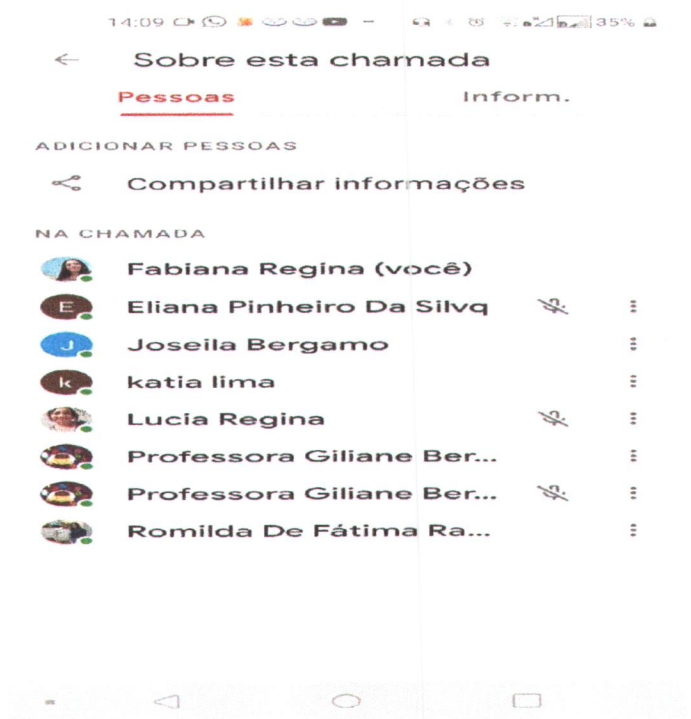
14:09 35%

Sobre esta chamada

Pessoas

Inform.

ADICIONAR PESSOAS

Compartilhar informações

NA CHAMADA

Fabiana Regina (você)

E Eliana Pinheiro Da Silvq

J Joseila Bergamo

k katia lima

Lucia Regina

Professora Giliane Ber...

Professora Giliane Ber...

Romilda De Fátima Ra...